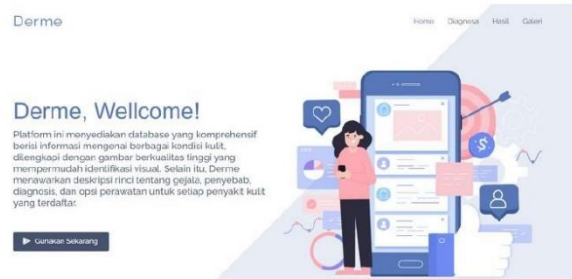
Derme

Home Diagnosa Hasil Galeri

Derme, Wellcome!

Platform ini menyediakan database yang komprehensif berisi informasi mengenai berbagai kondisi kulit, dilengkapi dengan gambar berkualitas tinggi yang mempermudah identifikasi visual. Selain itu, Derme menawarkan deskripsi rinci tentang gejala, penyebab, diagnosis, dan opsi perawatan untuk setiap penyakit kulit yang terdaftar.

Gunakan Sekarang